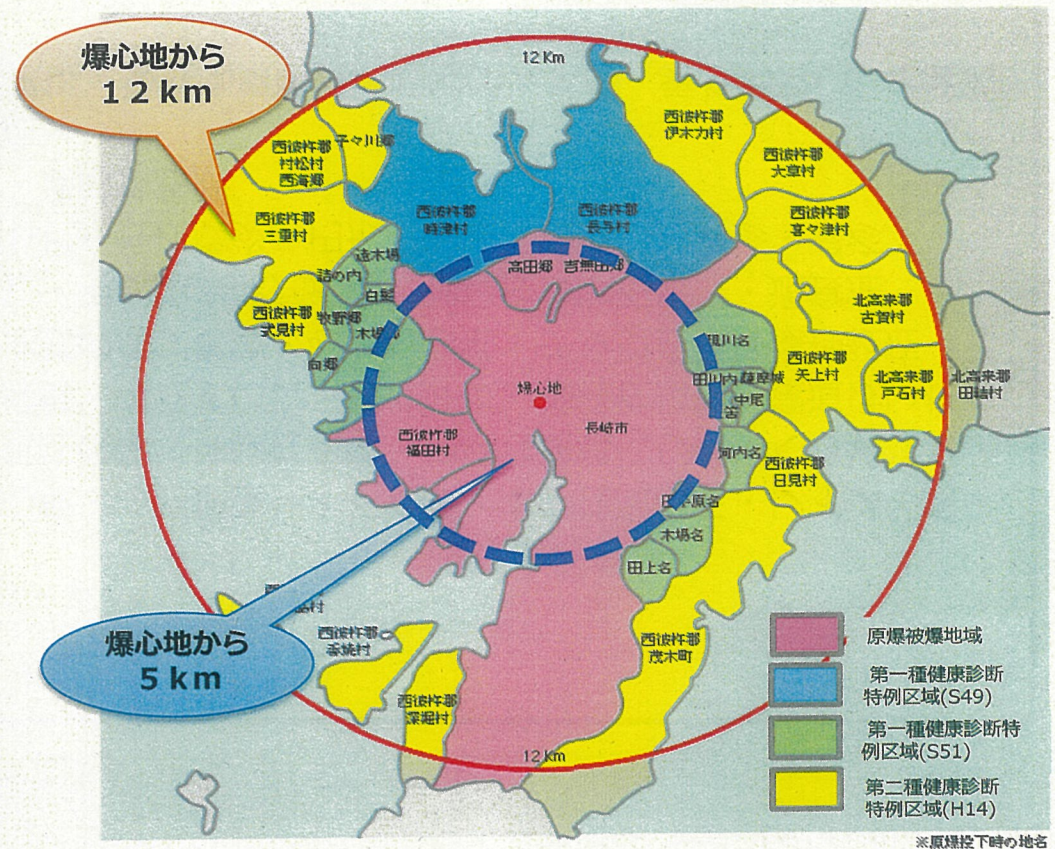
爆心地から
12km

12Km

西彼杵郡
伊木力村

子々川郷

西彼杵郡
村松村
西海郷

西彼杵郡
大草村

西彼杵郡
三重村

西彼杵郡
時津村

西彼杵郡
長与村

西彼杵郡
喜々津村

遠木場

高田郷

吉無田郷

詰の内

白鳥

北高来郡
古賀村

西彼杵郡
式見村

牧野郷

木場

現川名

向郷

西彼杵郡
矢上村

田川内

藤座城

北高来郡
戸石村

北高来郡
田結村

爆心地

中尾

西彼杵郡
福田村

長崎市

河内名

西彼杵郡
日見村

田手原名

木場名

田上名

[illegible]

西彼杵郡
茂木町

西彼杵郡
香焼村

爆心地から
5km

西彼杵郡
深堀村

12Km

原爆被爆地域

第一種健康診断特例区域(S49)

第一種健康診断特例区域(S51)

第二種健康診断特例区域(H14)

※原爆投下時の地名